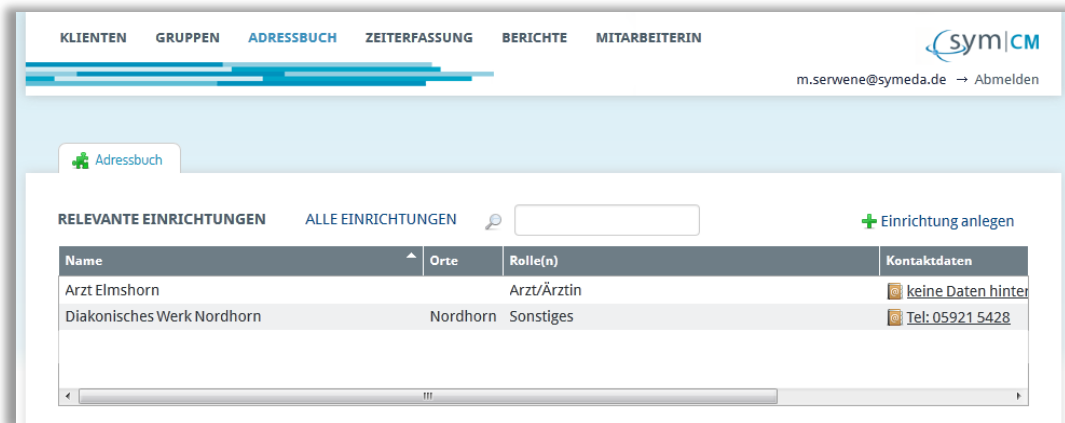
KLIENTEN GRUPPEN ADRESSBUCH ZEITERFASSUNG BERICHTE MITARBEITERIN

sym|CM

m.serwene@symeda.de → Abmelden

Adressbuch

RELEVANTE EINRICHTUNGEN ALLE EINRICHTUNGEN

+ Einrichtung anlegen

| Name | Orte | Rolle(n) | Kontaktdaten |
|---|---|---|---|
| Arzt Elmshorn | | Arzt/Ärztin | keine Daten hinter |
| Diakonisches Werk Nordhorn | Nordhorn | Sonstiges | Tel: 05921 5428 |